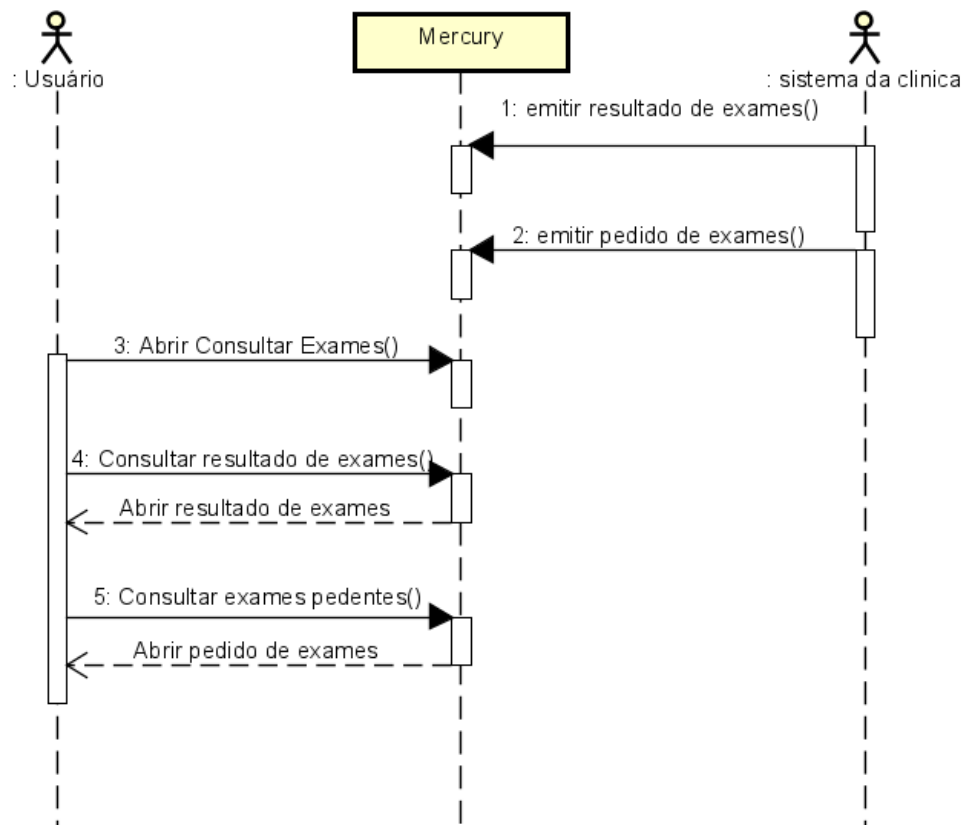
: Usuário

Mercury

: sistema da clinica

1: emitir resultado de exames()

2: emitir pedido de exames()

3: Abrir Consultar Exames()

4: Consultar resultado de exames()

Abrir resultado de exames

5: Consultar exames pedentes()

Abrir pedido de exames